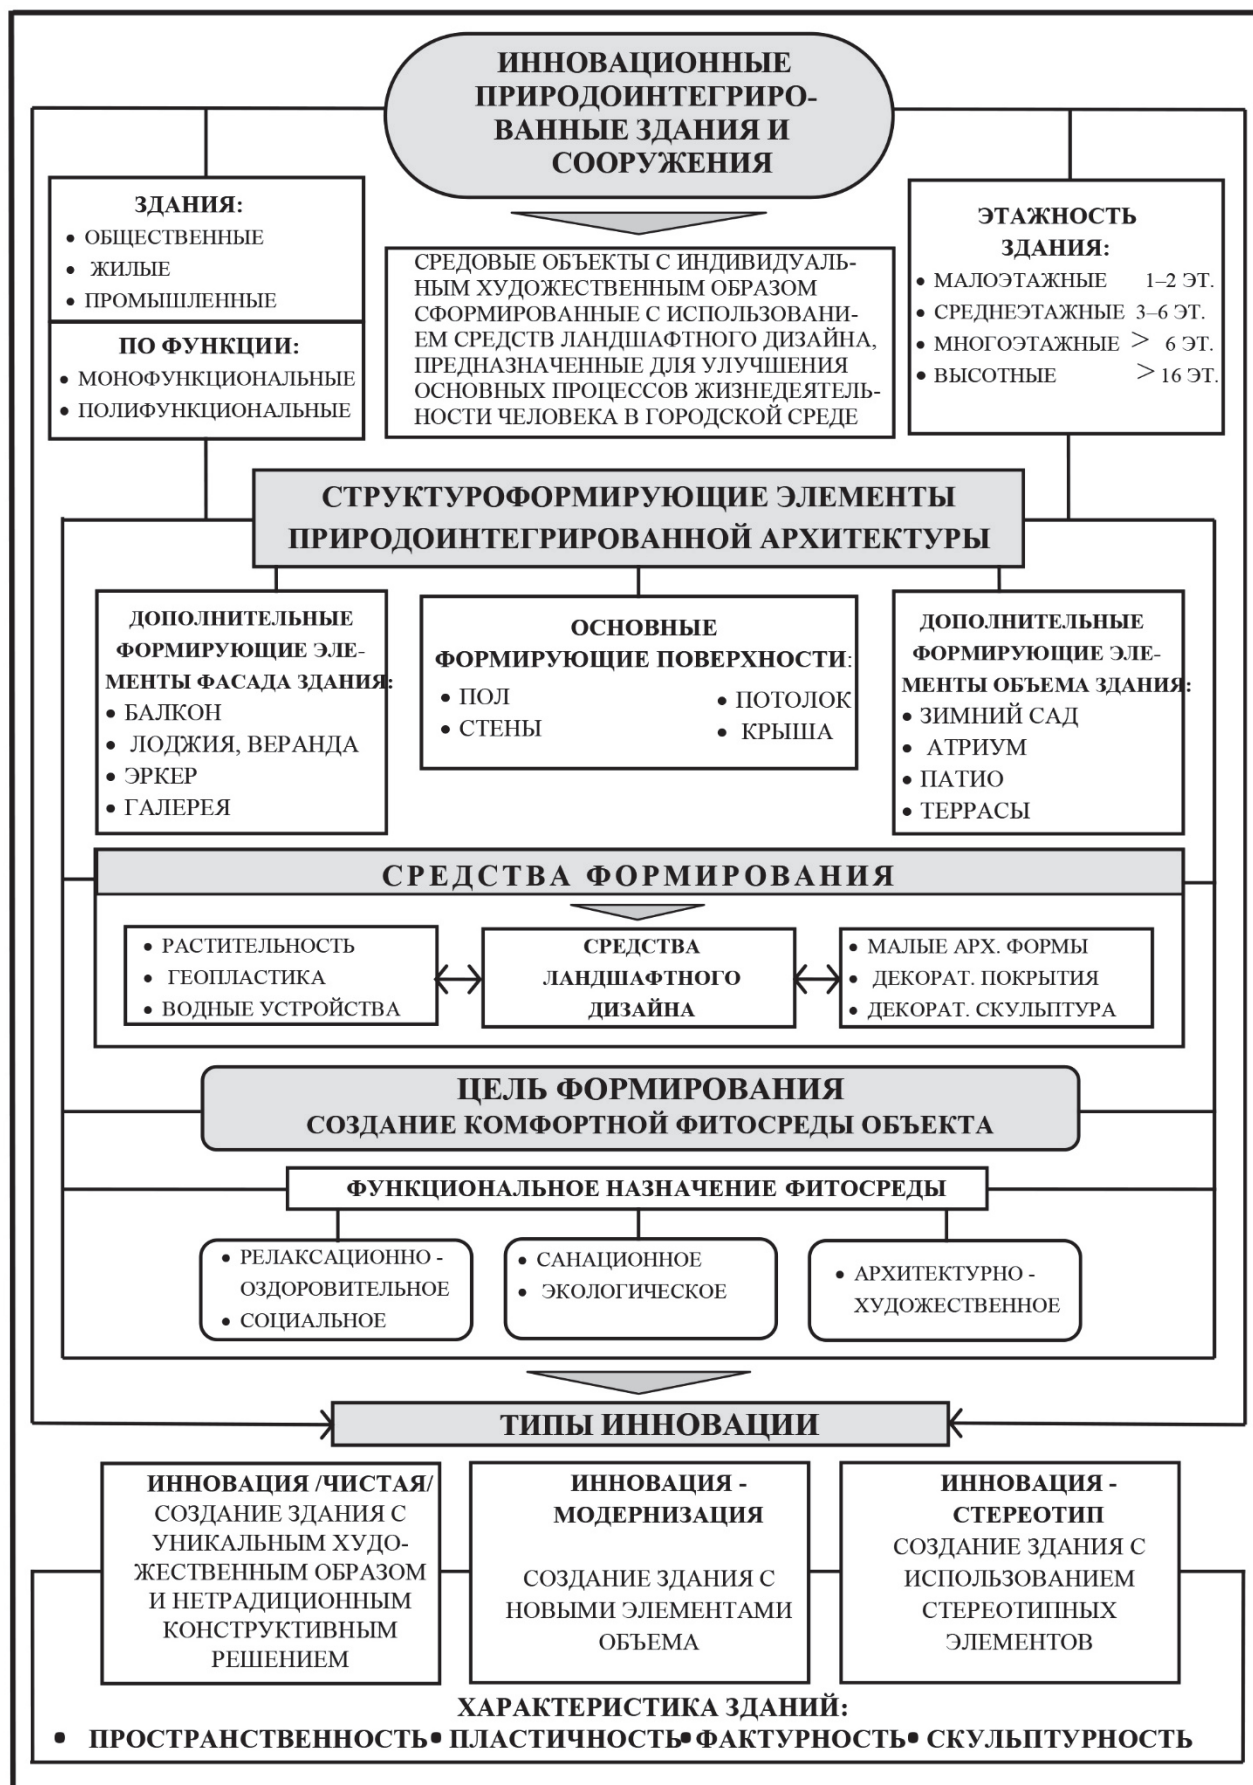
ИННОВАЦИОННЫЕ ПРИРОДОИНТЕГРИРОВАННЫЕ ЗДАНИЯ И СООРУЖЕНИЯ

ЗДАНИЯ:
• ОБЩЕСТВЕННЫЕ
• ЖИЛЫЕ
• ПРОМЫШЛЕННЫЕ

ПО ФУНКЦИИ:
• МОНОФУНКЦИОНАЛЬНЫЕ
• ПОЛИФУНКЦИОНАЛЬНЫЕ

СРЕДОВЫЕ ОБЪЕКТЫ С ИНДИВИДУАЛЬНЫМ ХУДОЖЕСТВЕННЫМ ОБРАЗОМ СФОРМИРОВАННЫЕ С ИСПОЛЬЗОВАНИЕМ СРЕДСТВ ЛАНДШАФТНОГО ДИЗАЙНА, ПРЕДНАЗНАЧЕННЫЕ ДЛЯ УЛУЧШЕНИЯ ОСНОВНЫХ ПРОЦЕССОВ ЖИЗНЕДЕЯТЕЛЬНОСТИ ЧЕЛОВЕКА В ГОРОДСКОЙ СРЕДЕ

ЭТАЖНОСТЬ ЗДАНИЯ:
• МАЛОЭТАЖНЫЕ 1–2 ЭТ.
• СРЕДНЕЭТАЖНЫЕ 3–6 ЭТ.
• МНОГОЭТАЖНЫЕ > 6 ЭТ.
• ВЫСОТНЫЕ >16 ЭТ.

СТРУКТУРОФОРМИРУЮЩИЕ ЭЛЕМЕНТЫ ПРИРОДОИНТЕГРИРОВАННОЙ АРХИТЕКТУРЫ

ДОПОЛНИТЕЛЬНЫЕ ФОРМИРУЮЩИЕ ЭЛЕМЕНТЫ ФАСАДА ЗДАНИЯ:
• БАЛКОН
• ЛОДЖИЯ, ВЕРАНДА
• ЭРКЕР
• ГАЛЕРЕЯ

ОСНОВНЫЕ ФОРМИРУЮЩИЕ ПОВЕРХНОСТИ:
• ПОЛ
• СТЕНЫ
• ПОТОЛОК
• КРЫША

ДОПОЛНИТЕЛЬНЫЕ ФОРМИРУЮЩИЕ ЭЛЕМЕНТЫ ОБЪЕМА ЗДАНИЯ:
• ЗИМНИЙ САД
• АТРИУМ
• ПАТИО
• ТЕРРАСЫ

СРЕДСТВА ФОРМИРОВАНИЯ

• РАСТИТЕЛЬНОСТЬ
• ГЕОПЛАСТИКА
• ВОДНЫЕ УСТРОЙСТВА

СРЕДСТВА ЛАНДШАФТНОГО ДИЗАЙНА

• МАЛЫЕ АРХ. ФОРМЫ
• ДЕКОРАТ. ПОКРЫТИЯ
• ДЕКОРАТ. СКУЛЬПТУРА

ЦЕЛЬ ФОРМИРОВАНИЯ
СОЗДАНИЕ КОМФОРТНОЙ ФИТОСРЕДЫ ОБЪЕКТА

ФУНКЦИОНАЛЬНОЕ НАЗНАЧЕНИЕ ФИТОСРЕДЫ

• РЕЛАКСАЦИОННО - ОЗДОРОВИТЕЛЬНОЕ
• СОЦИАЛЬНОЕ

• САНАЦИОННОЕ
• ЭКОЛОГИЧЕСКОЕ

• АРХИТЕКТУРНО - ХУДОЖЕСТВЕННОЕ

ТИПЫ ИННОВАЦИИ

ИННОВАЦИЯ /ЧИСТАЯ/
СОЗДАНИЕ ЗДАНИЯ С УНИКАЛЬНЫМ ХУДОЖЕСТВЕННЫМ ОБРАЗОМ И НЕТРАДИЦИОННЫМ КОНСТРУКТИВНЫМ РЕШЕНИЕМ

ИННОВАЦИЯ - МОДЕРНИЗАЦИЯ
СОЗДАНИЕ ЗДАНИЯ С НОВЫМИ ЭЛЕМЕНТАМИ ОБЪЕМА

ИННОВАЦИЯ - СТЕРЕОТИП
СОЗДАНИЕ ЗДАНИЯ С ИСПОЛЬЗОВАНИЕМ СТЕРЕОТИПНЫХ ЭЛЕМЕНТОВ

ХАРАКТЕРИСТИКА ЗДАНИЙ:
• ПРОСТРАНСТВЕННОСТЬ • ПЛАСТИЧНОСТЬ • ФАКТУРНОСТЬ • СКУЛЬПТУРНОСТЬ